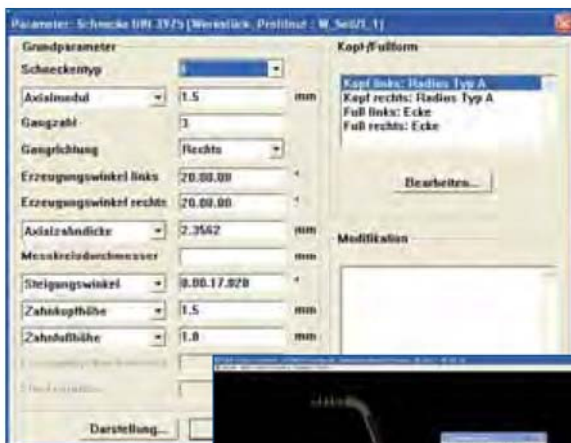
Parameter: Schnecke DIN 3975 [Werkstück, Profilnut : W_Sei01_1]

Grundparameter

Schneckentyp

Axialmodul 1.5 mm

Gangzahl 3

Gangrichtung Rechts

Erzeugungswinkel links 20.00.00 °

Erzeugungswinkel rechts 20.00.00 °

Axialzahndicke 2.3562 mm

Messkreisdurchmesser mm

Steigungswinkel 8.00.17.020 °

Zahnkopfhöhe 1.5 mm

Zahnfußhöhe 1.8 mm

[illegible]

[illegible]

Darstellung...

Kopf-/Fußform

Kopf links: Radius Typ A
Kopf rechts: Radius Typ A
Fuß links: Ecke
Fuß rechts: Ecke

Bearbeiten...

Modifikation

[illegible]